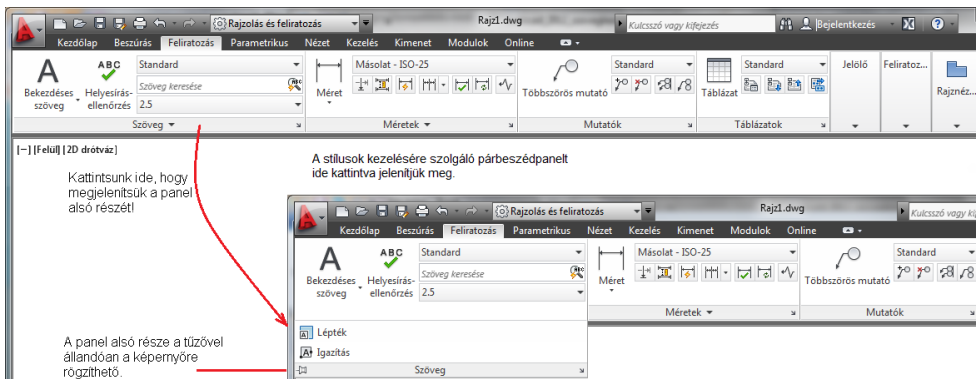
Rajzolás és feliratozás
Rajz1.dwg
Kulcsszó vagy kifejezés
Bejelentkezés
Kezdőlap Beszúrás Feliratozás Parametrikus Nézet Kezelés Kimenet Modulok Online
Bekezdéses szöveg
ABC
Helyesírás-ellenőrzés
Standard
Szöveg keresése
2.5
Szöveg
Méret
Másolat - ISO-25
Méretek
Többszörös mutató
Standard
Mutatók
Táblázat
Standard
Táblázatok
Jelölő
Feliratoz...
Rajznéz...
[−] [Felül] [2D drótváz]

A stílusok kezelésére szolgáló párbeszédpanelt ide kattintva jelenítjük meg.

Kattintsunk ide, hogy megjelenítsük a panel alsó részét!

Rajzolás és feliratozás
Rajz1.dwg
Kulcsszó vagy kifejez
Kezdőlap Beszúrás Feliratozás Parametrikus Nézet Kezelés Modulok Online
Bekezdéses szöveg
ABC
Helyesírás-ellenőrzés
Standard
Szöveg keresése
2.5
Méret
Másolat - ISO-25
Méretek
Többszörös mutató
Standard
Mutatók
Lépték
Igazítás
Szöveg

A panel alsó része a tűzővel állandóan a képernyőre rögzíthető.